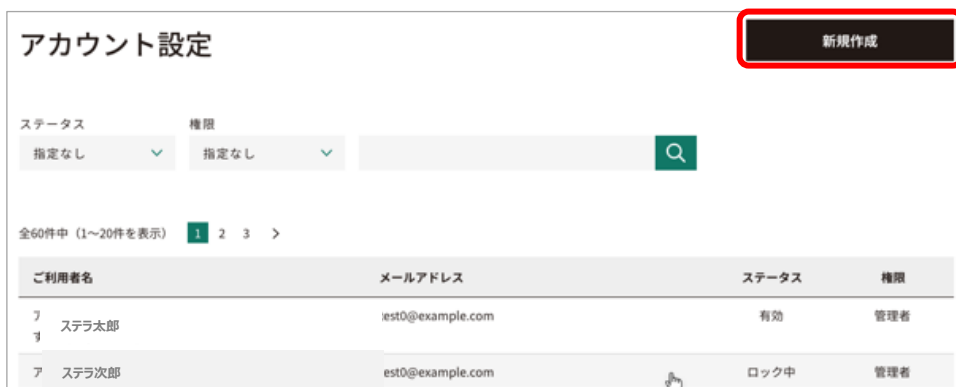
アカウント設定

新規作成

ステータス
指定なし

権限
指定なし

全60件中（1~20件を表示） 1 2 3 >

| ご利用者名 | メールアドレス | ステータス | 権限 |
|---|---|---|---|
| ア ステラ太郎 す | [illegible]est0@example.com | 有効 | 管理者 |
| ア ステラ次郎 | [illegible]est0@example.com | ロック中 | 管理者 |